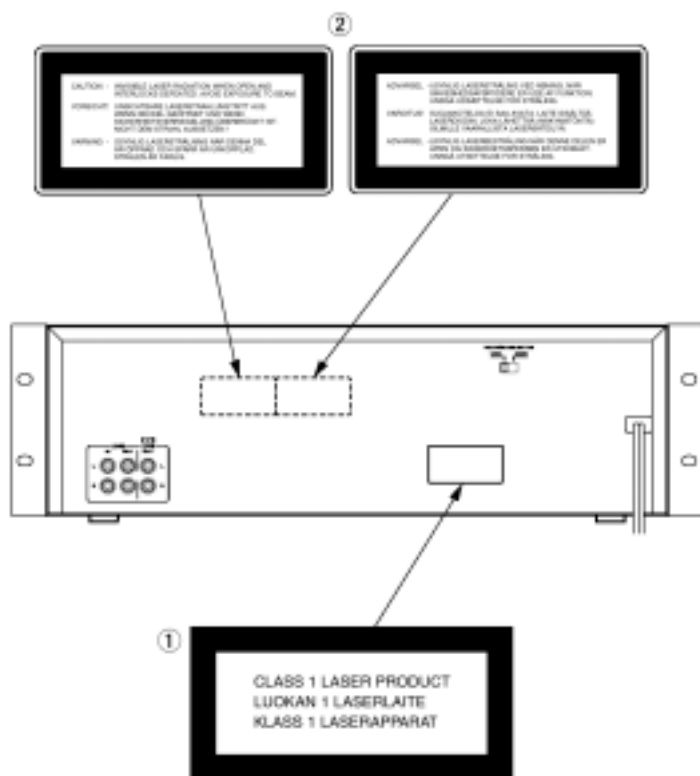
②

CAUTION - INVISIBLE LASER RADIATION WHEN OPEN AND INTERLOCKS DEFEATED. AVOID EXPOSURE TO BEAM.

VORSICHT - UNSICHTBARE LASERSTRAHLUNG TRITT AUS, WENN DECKEL GEÖFFNET UND WENN SICHERHEITSVERRIEGELUNG ÜBERBRÜCKT IST. NICHT DEM STRAHL AUSSETZEN!

VARNING - OSYNLIG LASERSTRÅLNING NÄR DENNA DEL ÄR ÖPPNAD OCH SPÄRR ÄR URKOPPLAD. STRÅLEN ÄR FARLIG.

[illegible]

①

CLASS 1 LASER PRODUCT
LUOKAN 1 LASERLAITE
KLASS 1 LASERAPPARAT